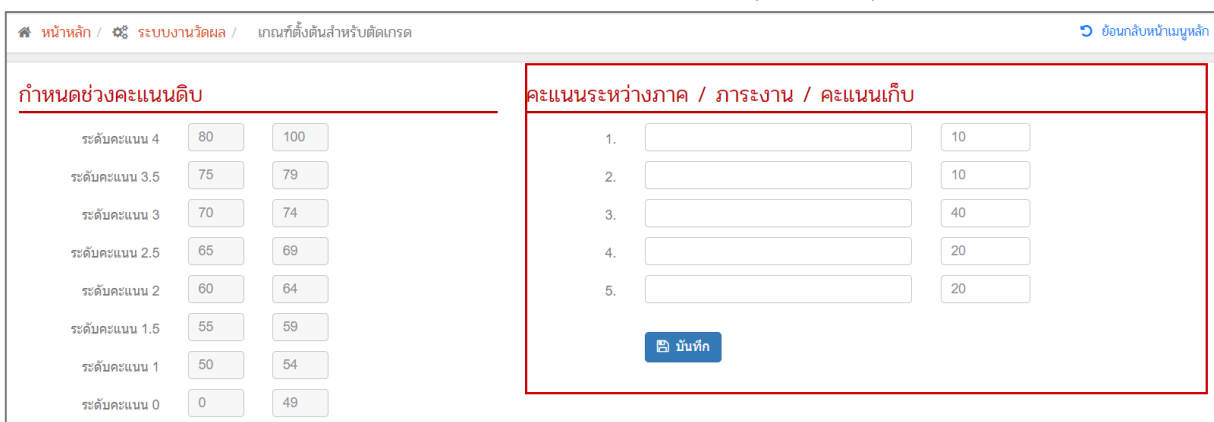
หน้าหลัก / ระบบงานวัดผล / เกณฑ์ตั้งต้นสำหรับตัดเกรด

ย้อนกลับหน้าเมนูหลัก

กำหนดช่วงคะแนนดิบ

| | | |
|---|---|---|
| ระดับคะแนน 4 | 80 | 100 |
| ระดับคะแนน 3.5 | 75 | 79 |
| ระดับคะแนน 3 | 70 | 74 |
| ระดับคะแนน 2.5 | 65 | 69 |
| ระดับคะแนน 2 | 60 | 64 |
| ระดับคะแนน 1.5 | 55 | 59 |
| ระดับคะแนน 1 | 50 | 54 |
| ระดับคะแนน 0 | 0 | 49 |

คะแนนระหว่างภาค / ภาระงาน / คะแนนเก็บ

| | | |
|---|---|---|
| 1. | | 10 |
| 2. | | 10 |
| 3. | | 40 |
| 4. | | 20 |
| 5. | | 20 |

บันทึก